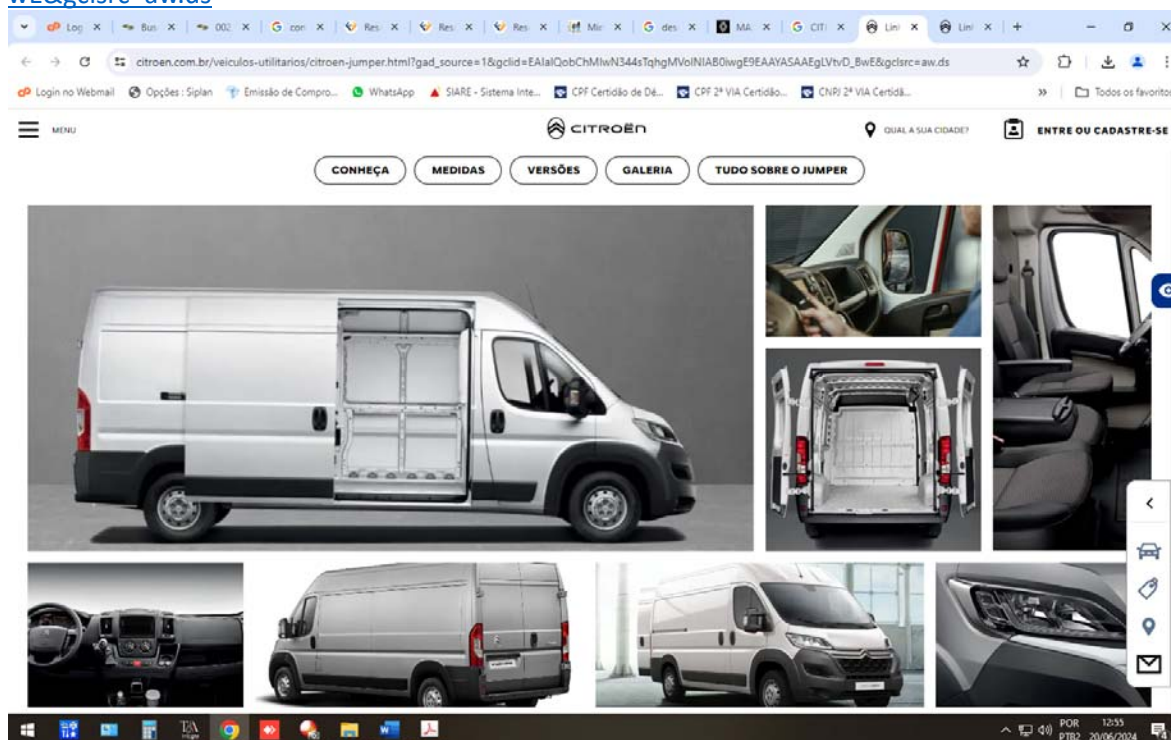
wE&gclsrc=aw.ds

Log | Bus | 002 | con | Res | Res | Res | Mir | des | MA | CIT | Lin | Lin

citroen.com.br/veiculos-utilitarios/citroen-jumper.html?gad_source=1&gclid=EAIaIQobChMIwN344sTqhgMVolNIAB0iwgE9EAAYASAAEgLVtvD_BwE&gclsrc=aw.ds

Login no Webmail | Opções : Siplan | Emissão de Compro... | WhatsApp | SIARE - Sistema Inte... | CPF Certidão de Dé... | CPF 2ª VIA Certidão... | CNPJ 2ª VIA Certidã... | Todos os favoritos

MENU

CITROËN

QUAL A SUA CIDADE?

ENTRE OU CADASTRE-SE

CONHEÇA | MEDIDAS | VERSÕES | GALERIA | TUDO SOBRE O JUMPER

POR PTB2 12:55 20/06/2024